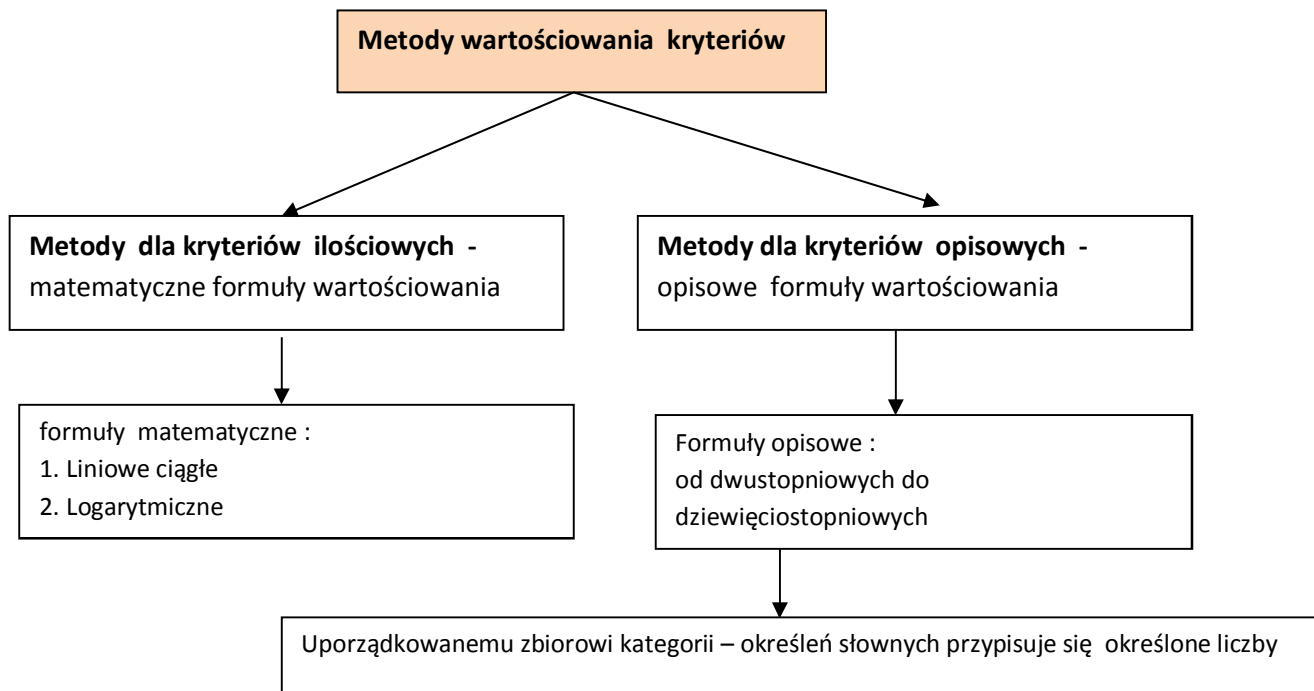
Metody wartościowania kryteriów

Metody dla kryteriów ilościowych - matematyczne formuły wartościowania

Metody dla kryteriów opisowych - opisowe formuły wartościowania

formuły matematyczne :
1. Liniowe ciągłe
2. Logarytmiczne

Formuły opisowe :
od dwustopniowych do dziewięciostopniowych

Uporządkowanemu zbiorowi kategorii – określeń słownych przypisuje się określone liczby